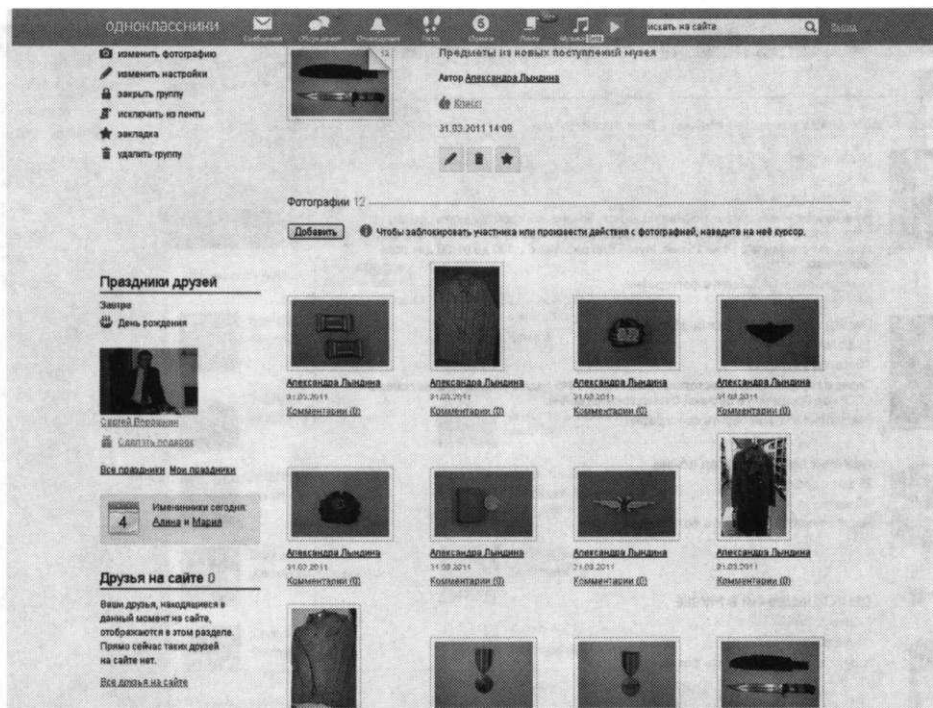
одноклассники Сообщения Обсуждения Оповещения Гости Оценки Лента Музыка искать на сайте Выход

изменить фотографию
изменить настройки
закрыть группу
исключить из ленты
закладка
удалить группу

12
Предметы из новых поступлений музея
Автор Александра Лындина
Класс!
31.03.2011 14:09

Фотографии 12

Добавить Чтобы заблокировать участника или произвести действия с фотографией, наведите на неё курсор.

Праздники друзей
Завтра
День рождения

Сергей Впрощин
Сделать подарок

Все праздники Мои праздники

4 Именинники сегодня: Алена и Мария

Друзья на сайте 0
Ваши друзья, находящиеся в данный момент на сайте, отображаются в этом разделе. Прямо сейчас таких друзей на сайте нет.
Все друзья на сайте

Александра Лындина
31.03.2011
Комментарии (0)

Александра Лындина
31.03.2011
Комментарии (0)

Александра Лындина
31.03.2011
Комментарии (0)

Александра Лындина
31.03.2011
Комментарии (0)

Александра Лындина
31.03.2011
Комментарии (0)

Александра Лындина
31.03.2011
Комментарии (0)

Александра Лындина
31.03.2011
Комментарии (0)

Александра Лындина
31.03.2011
Комментарии (0)